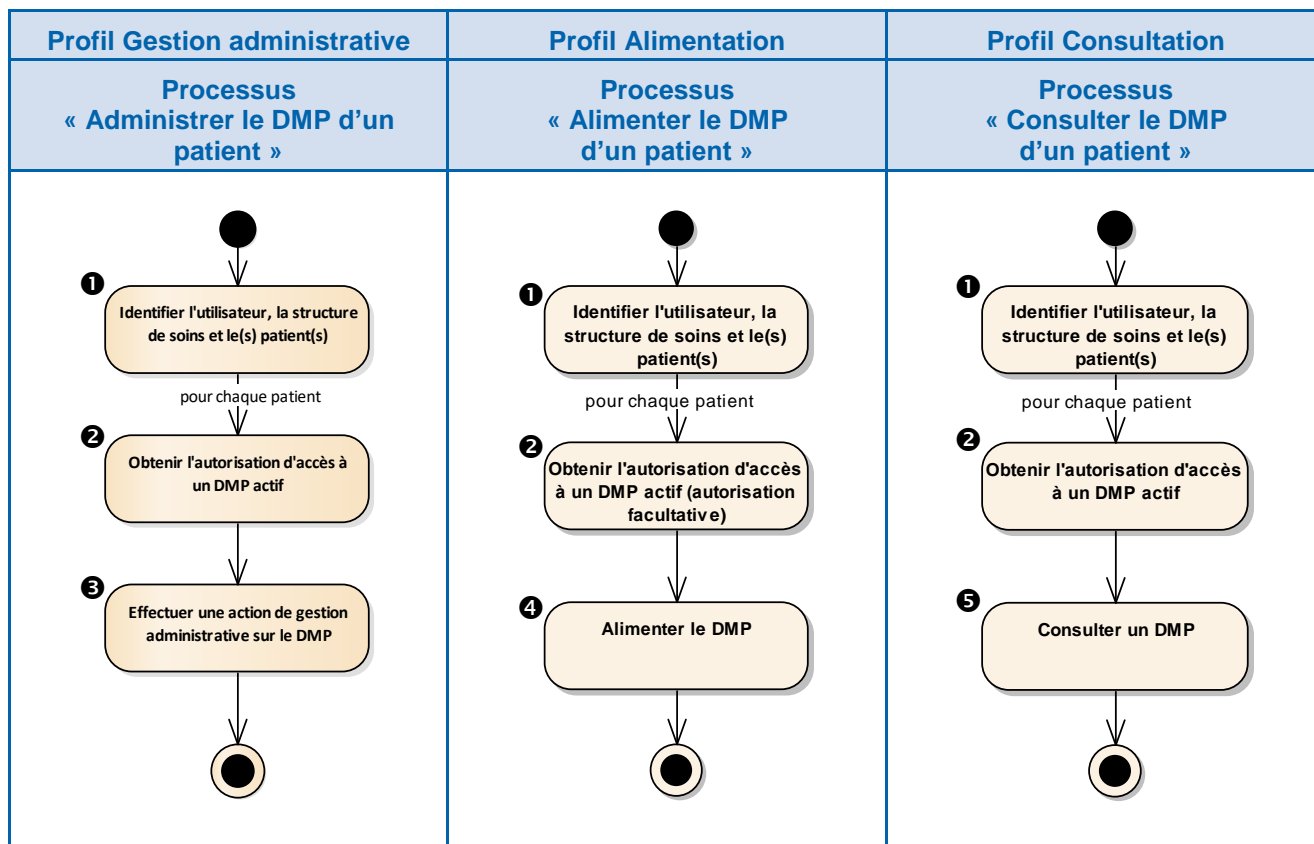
| Profil Gestion administrative | Profil Alimentation | Profil Consultation |
|---|---|---|
| Processus « Administrer le DMP d'un patient » | Processus « Alimenter le DMP d'un patient » | Processus « Consulter le DMP d'un patient » |

❶ Identifier l'utilisateur, la structure de soins et le(s) patient(s)

pour chaque patient

❷ Obtenir l'autorisation d'accès à un DMP actif

❸ Effectuer une action de gestion administrative sur le DMP

❶ Identifier l'utilisateur, la structure de soins et le(s) patient(s)

pour chaque patient

❷ Obtenir l'autorisation d'accès à un DMP actif (autorisation facultativ e)

❹ Alimenter le DMP

❶ Identifier l'utilisateur, la structure de soins et le(s) patient(s)

pour chaque patient

❷ Obtenir l'autorisation d'accès à un DMP actif

❺ Consulter un DMP